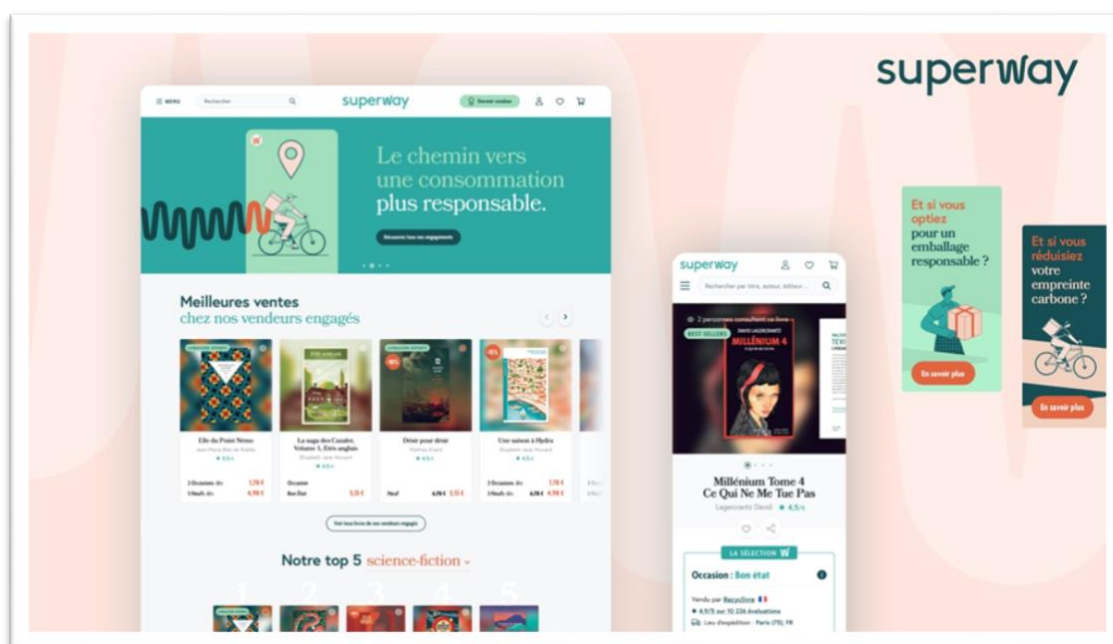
superway

MENU Rechercher superway Devenir vendeur

Le chemin vers une consommation plus responsable.

Découvrir tous nos engagements

Meilleures ventes chez nos vendeurs engagés

Elle du Point Némo

La saga des Cazalet, Volume 1, Étés anglais

Désir pour désir

Une saison à Hydra

4,5/5

Voir tous livres de nos vendeurs engagés

Notre top 5 science-fiction

1 2 3 4 5

superway

Rechercher par titre, auteur, éditeur...

2 personnes consultent ce livre

BEST SELLERS

DAVID LAGERCRANTZ

MILLÉNIUM 4

Millénium Tome 4 Ce Qui Ne Me Tue Pas

Lagercrantz David ★ 4,5/5

LA SÉLECTION

Occasion : Bon état

Vendu par Recyclivre

4,5/5 sur 10 226 évaluations

Lieu d'expédition : Paris (75), FR

Et si vous optiez pour un emballage responsable ?

En savoir plus

Et si vous réduisiez votre empreinte carbone ?

En savoir plus